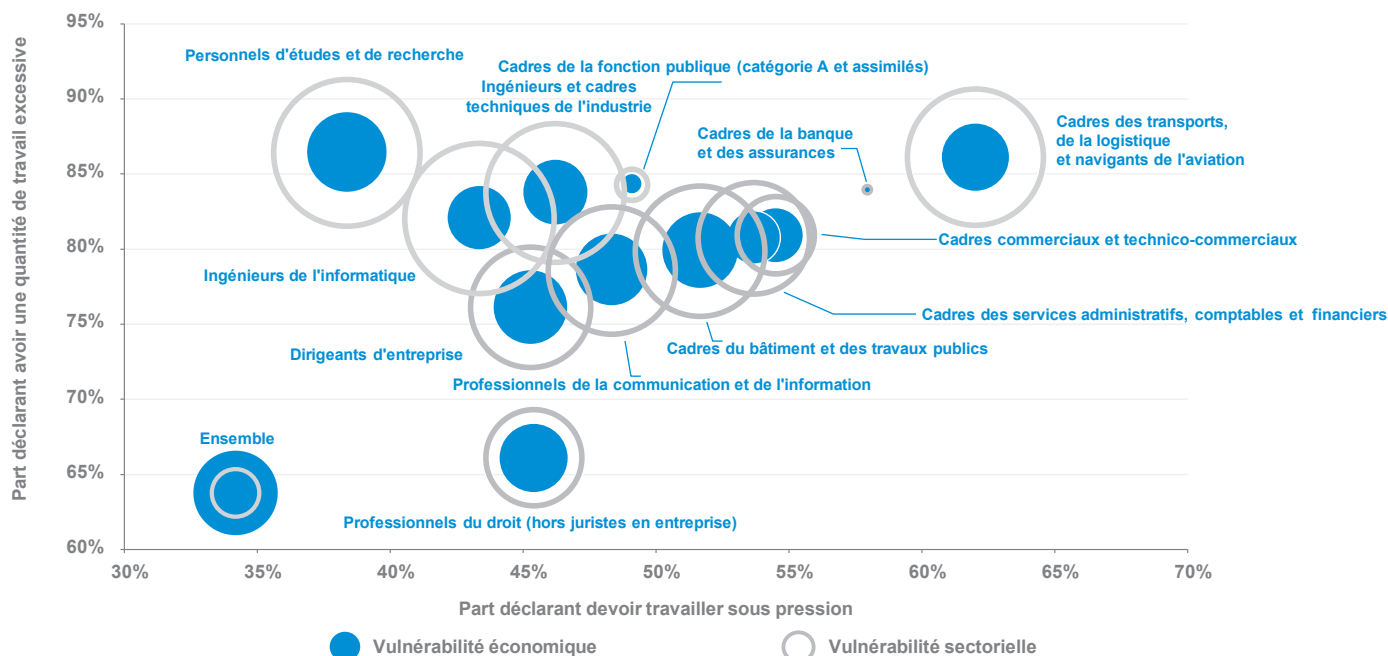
95%
90%
85%
80%
75%
70%
65%
60%

Part déclarant avoir une quantité de travail excessive

Personnels d'études et de recherche
Cadres de la fonction publique (catégorie A et assimilés)
Ingénieurs et cadres techniques de l'industrie
Cadres de la banque et des assurances
Cadres des transports, de la logistique et navigants de l'aviation
Cadres commerciaux et technico-commerciaux
Ingénieurs de l'informatique
Cadres des services administratifs, comptables et financiers
Dirigeants d'entreprise
Cadres du bâtiment et des travaux publics
Professionnels de la communication et de l'information
Ensemble
Professionnels du droit (hors juristes en entreprise)

30%
35%
40%
45%
50%
55%
60%
65%
70%

Part déclarant devoir travailler sous pression

Vulnérabilité économique
Vulnérabilité sectorielle